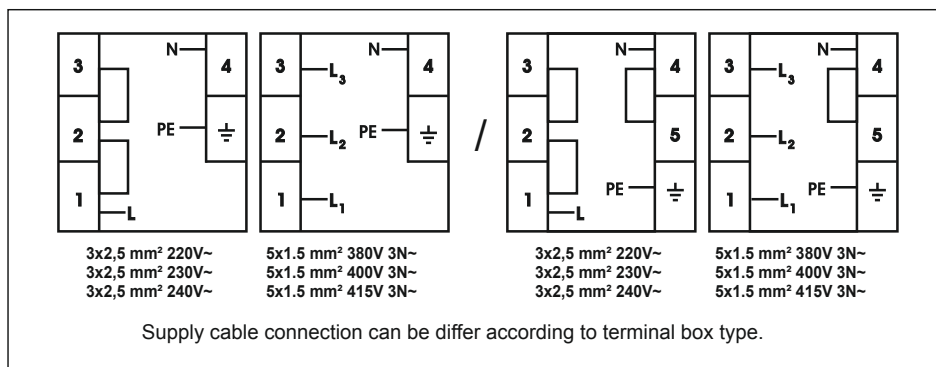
3
2
1
N
4
PE
L

3
2
1
N
4
$L_3$
$L_2$
$L_1$
PE

/

3
2
1
N
4
5
PE
L

3
2
1
N
4
5
$L_3$
$L_2$
$L_1$
PE

3x2,5 mm² 220V~
3x2,5 mm² 230V~
3x2,5 mm² 240V~

5x1.5 mm² 380V 3N~
5x1.5 mm² 400V 3N~
5x1.5 mm² 415V 3N~

3x2,5 mm² 220V~
3x2,5 mm² 230V~
3x2,5 mm² 240V~

5x1.5 mm² 380V 3N~
5x1.5 mm² 400V 3N~
5x1.5 mm² 415V 3N~

Supply cable connection can be differ according to terminal box type.